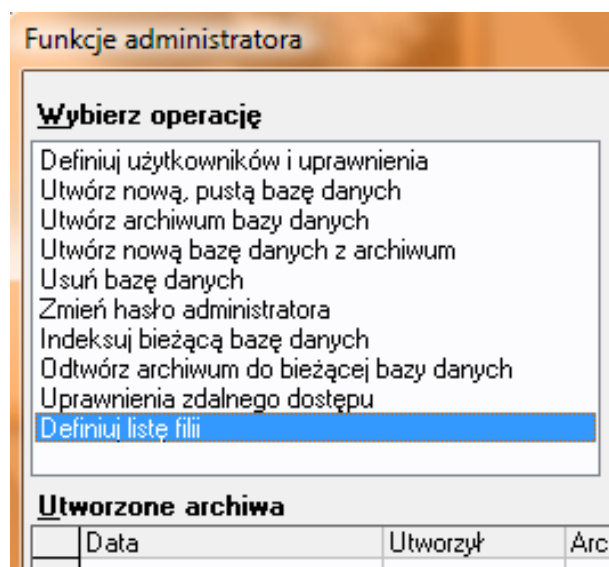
Funkcje administratora

Wybierz operację

Definiuj użytkowników i uprawnienia
Utwórz nową, pustą bazę danych
Utwórz archiwum bazy danych
Utwórz nową bazę danych z archiwum
Usuń bazę danych
Zmień hasło administratora
Indeksuj bieżącą bazę danych
Odtwórz archiwum do bieżącej bazy danych
Uprawnienia zdalnego dostępu
Definiuj listę filii

Utworzone archiwa

| | Data | Utworzył | Arc |
|---|---|---|---|